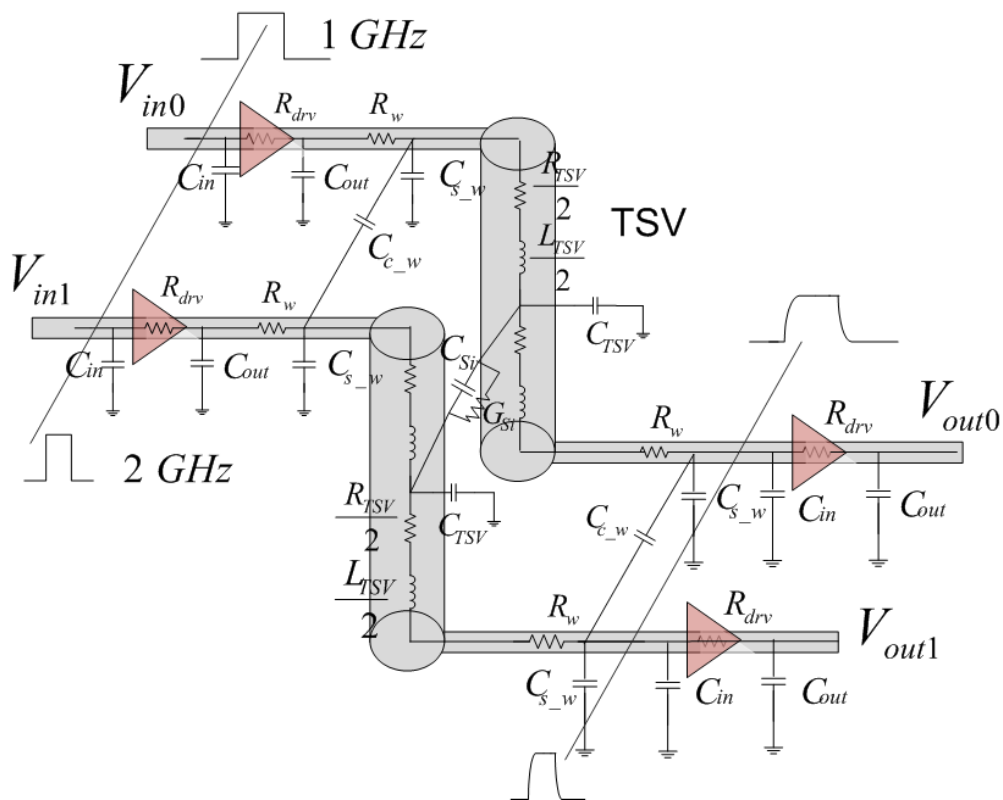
1 $GHz$

$V_{in0}$

$R_{drv}$

$R_w$

$C_{in}$

$C_{out}$

$C_{s\_w}$

$\frac{R_{TSV}}{2}$

TSV

$C_{c\_w}$

$\frac{L_{TSV}}{2}$

$V_{in1}$

$R_{drv}$

$R_w$

$C_{TSV}$

$C_{in}$

$C_{out}$

$C_{s\_w}$

$C_{Si}$

$G_{Si}$

2 $GHz$

$R_w$

$R_{drv}$

$V_{out0}$

$C_{s\_w}$

$C_{in}$

$C_{out}$

$\frac{R_{TSV}}{2}$

$C_{TSV}$

$C_{c\_w}$

$\frac{L_{TSV}}{2}$

$R_w$

$R_{drv}$

$V_{out1}$

$C_{s\_w}$

$C_{in}$

$C_{out}$